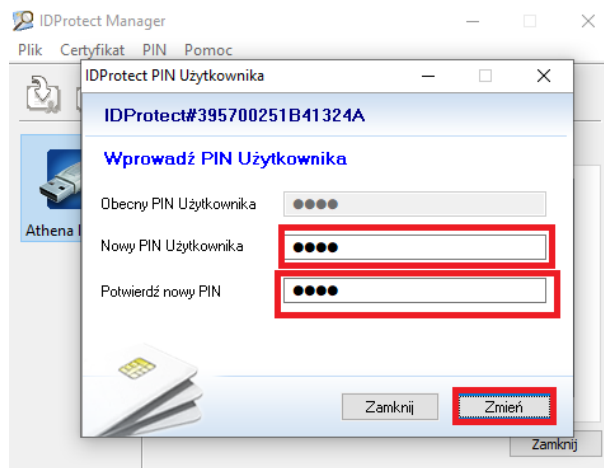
IDProtect Manager

Plik Certyfikat PIN Pomoc

Athena I

IDProtect PIN Użytkownika

IDProtect#395700251B41324A

Wprowadź PIN Użytkownika

Obecny PIN Użytkownika ●●●●

Nowy PIN Użytkownika ●●●●

Potwierdź nowy PIN ●●●●

Zamknij

Zmień

Zamknij